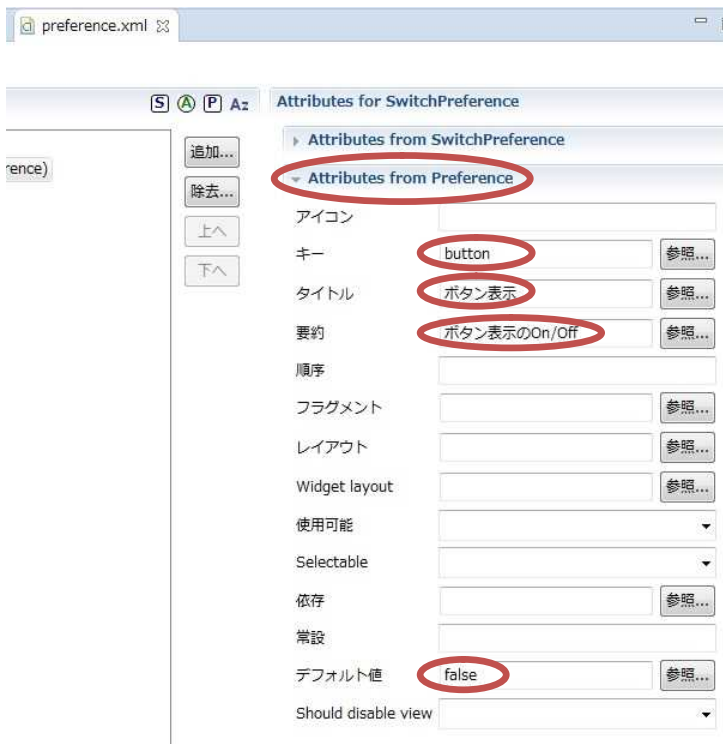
preference.xml

S A P Az

rence)

追加...
除去...
上へ
下へ

Attributes for SwitchPreference

Attributes from SwitchPreference

Attributes from Preference

アイコン
キー button 参照...
タイトル ボタン表示 参照...
要約 ボタン表示のOn/Off 参照...
順序
フラグメント 参照...
レイアウト 参照...
Widget layout 参照...
使用可能
Selectable
依存 参照...
常設
デフォルト値 false 参照...
Should disable view